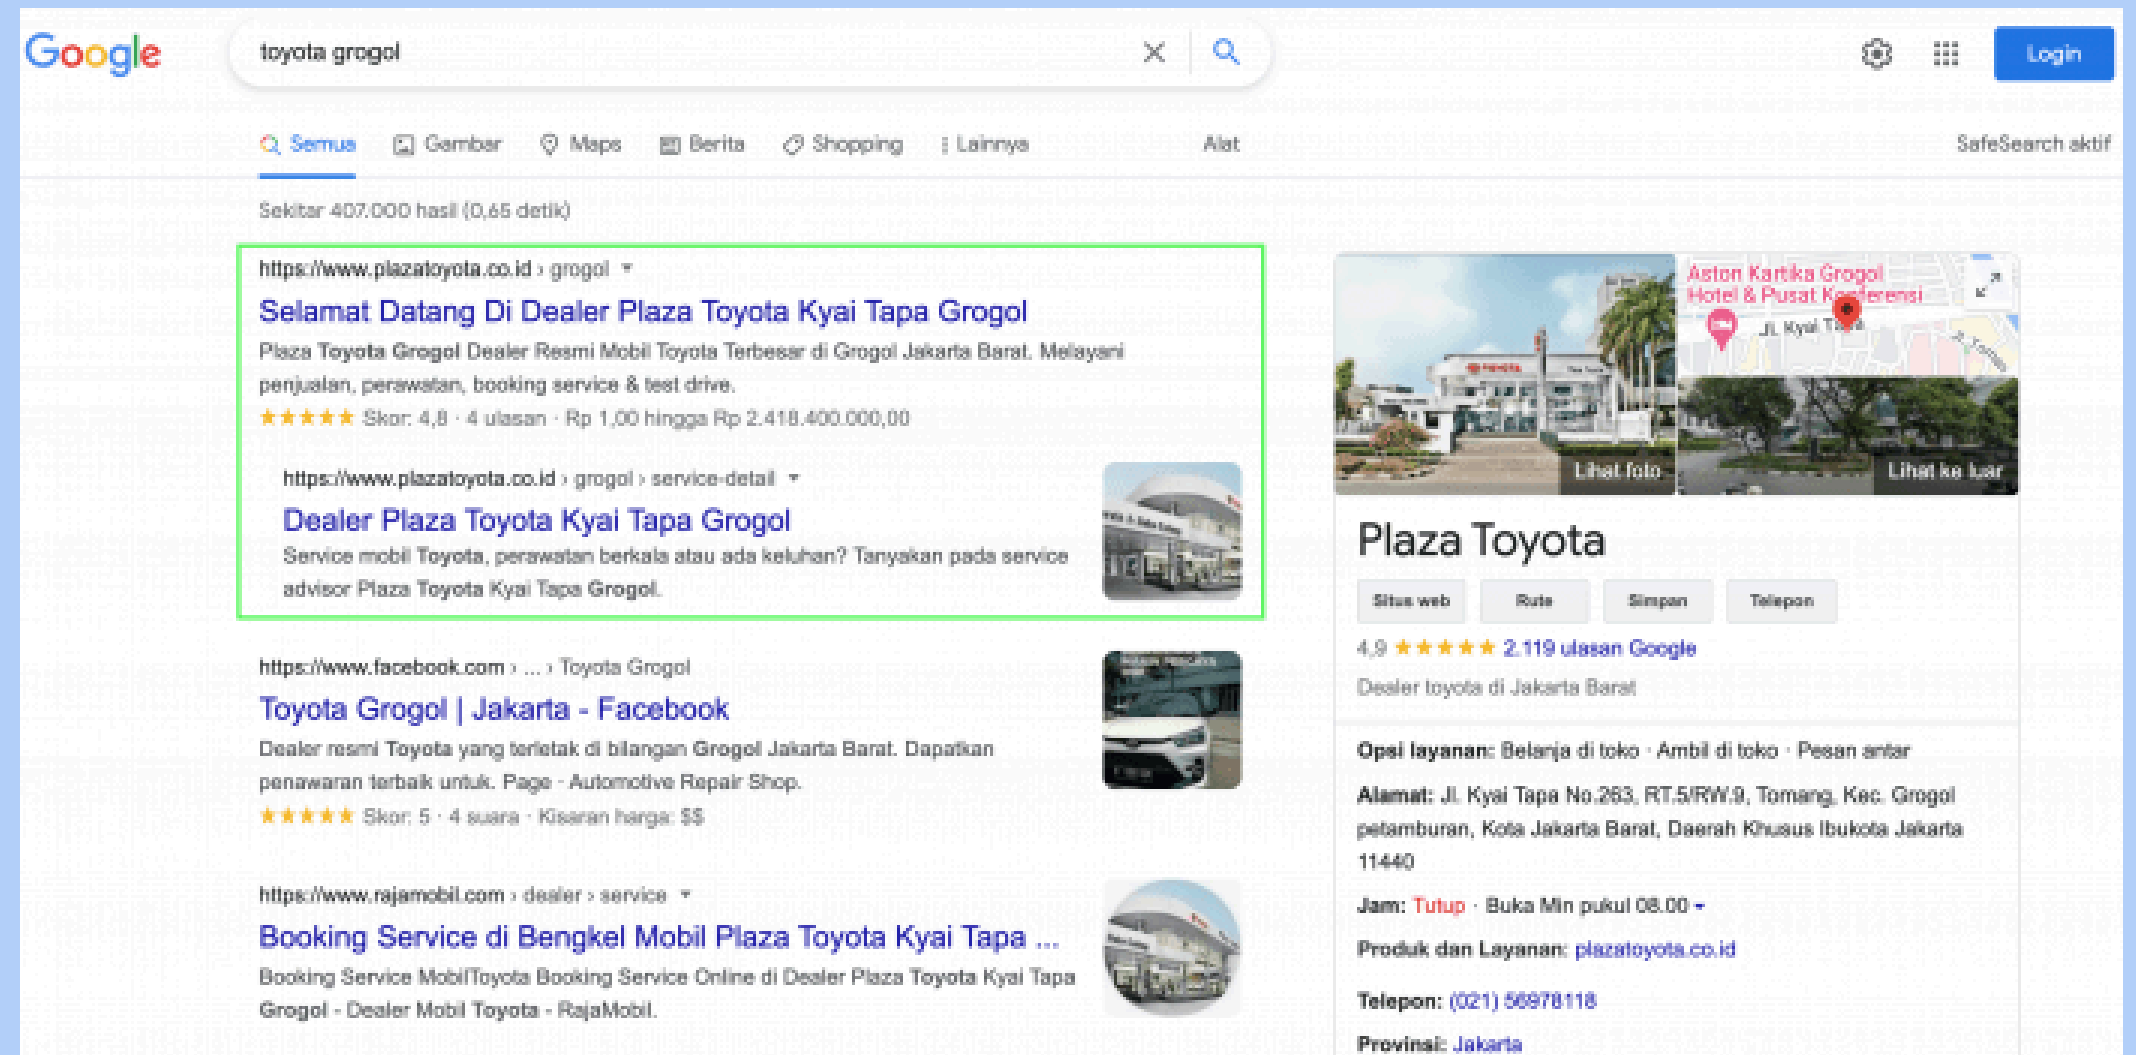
Google

toyota grogol

Login

Semua Gambar Maps Berita Shopping Lainnya Alat SafeSearch aktif

Sekitar 407.000 hasil (0,65 detik)

https://www.plazatoyota.co.id › grogol

Selamat Datang Di Dealer Plaza Toyota Kyai Tapa Grogol

Plaza Toyota Grogol Dealer Resmi Mobil Toyota Terbesar di Grogol Jakarta Barat. Melayani penjualan, perawatan, booking service & test drive.

★★★★★ Skor: 4,8 · 4 ulasan · Rp 1,00 hingga Rp 2.418.400.000,00

https://www.plazatoyota.co.id › grogol › service-detail

Dealer Plaza Toyota Kyai Tapa Grogol

Service mobil Toyota, perawatan berkala atau ada keluhan? Tanyakan pada service advisor Plaza Toyota Kyai Tapa Grogol.

https://www.facebook.com › ... › Toyota Grogol

Toyota Grogol | Jakarta - Facebook

Dealer resmi Toyota yang terletak di bilangan Grogol Jakarta Barat. Dapatkan penawaran terbaik untuk. Page · Automotive Repair Shop.

★★★★★ Skor: 5 · 4 suara · Kisaran harga: $$

https://www.rajamobil.com › dealer › service

Booking Service di Bengkel Mobil Plaza Toyota Kyai Tapa ...

Booking Service MobilToyota Booking Service Online di Dealer Plaza Toyota Kyai Tapa Grogol - Dealer Mobil Toyota - RajaMobil.

Aston Kartika Grogol Hotel & Pusat Konferensi

Jl. Kyai Tapa

Lihat foto

Lihat ke luar

Plaza Toyota

Situs web Rute Simpan Telepon

4,9 ★★★★★ 2.119 ulasan Google

Dealer toyota di Jakarta Barat

Opsi layanan: Belanja di toko · Ambil di toko · Pesan antar

Alamat: Jl. Kyai Tapa No.263, RT.5/RW.9, Tomang, Kec. Grogol petamburan, Kota Jakarta Barat, Daerah Khusus Ibukota Jakarta 11440

Jam: Tutup · Buka Min pukul 08.00

Produk dan Layanan: plazatoyota.co.id

Telepon: (021) 56978118

Provinsi: Jakarta